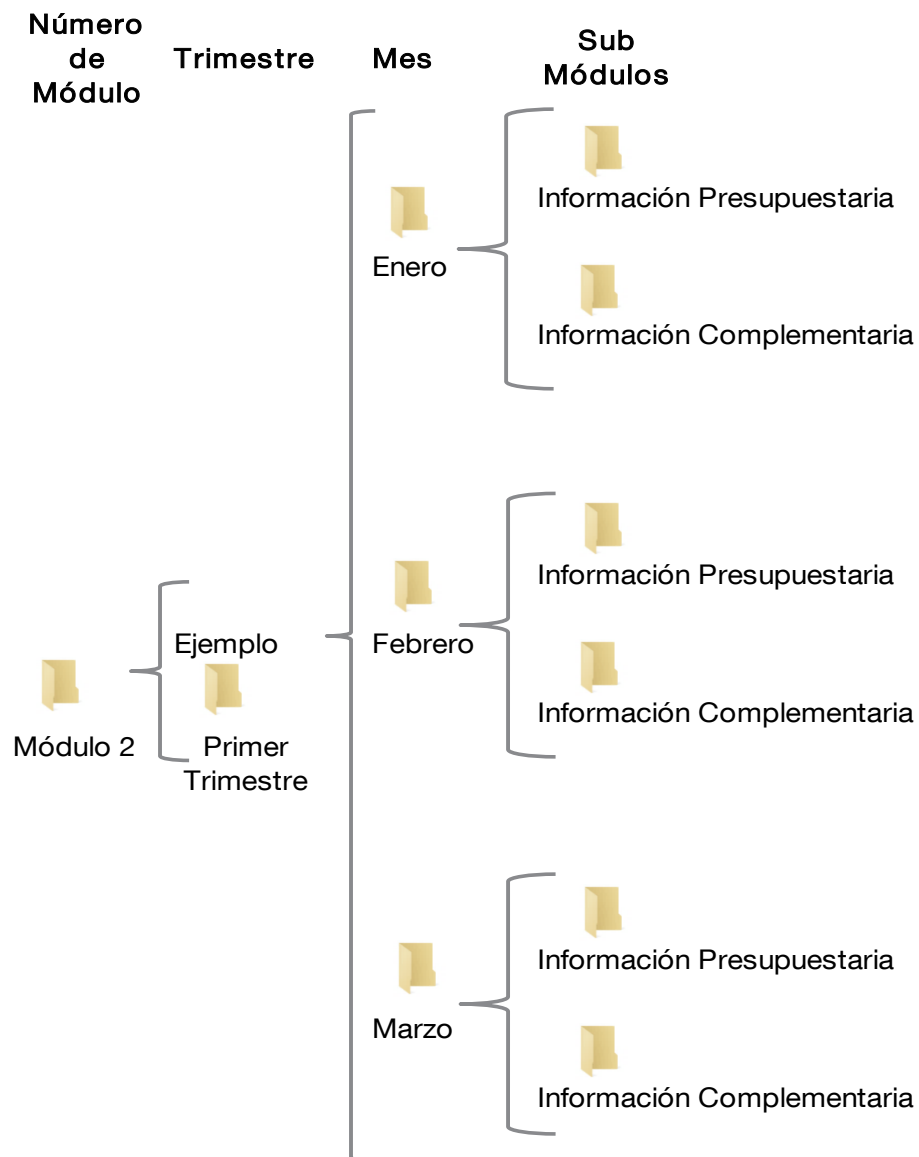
Número de Módulo

Trimestre

Mes

Sub Módulos

Enero

Información Presupuestaria

Información Complementaria

Módulo 2

Ejemplo

Primer Trimestre

Febrero

Información Presupuestaria

Información Complementaria

Marzo

Información Presupuestaria

Información Complementaria